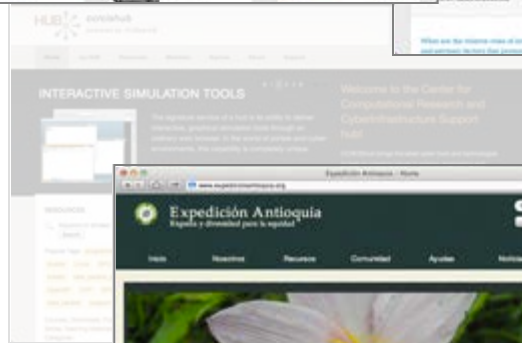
HUB

INTERACTIVE SIMULATION TOOLS

Welcome to the Center for Computational Research and Cyberinfrastructure Support HUB

What are the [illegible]

Expedición Antioquia - Home

www.expedicionantioquia.org

Expedición Antioquia

Especies y diversidad para la equidad

Inicio

Nosotros

Recursos

Comunidad

Ayudas

Notici